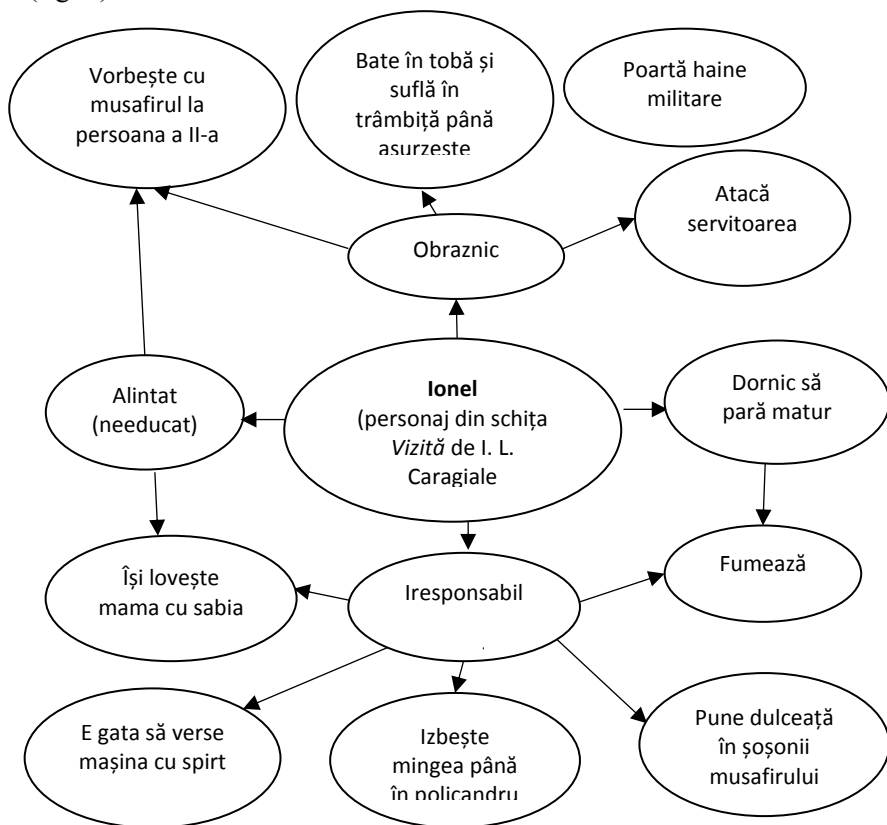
(fig. 2)

Vorbește cu musafirul la persoana a II-a

Bate în tobă și suflă în trâmbiță până asurzește

Poartă haine militare

Atacă servitoarea

Obraznic

Alintat (needucat)

**Ionel** (personaj din schița *Vizită* de I. L. Caragiale

Dornic să pară matur

Fumează

Își lovește mama cu sabia

Iresponsabil

E gata să verse mașina cu spirt

Izbește mingea până în policandru

Pune dulceață în șoșonii musafirului